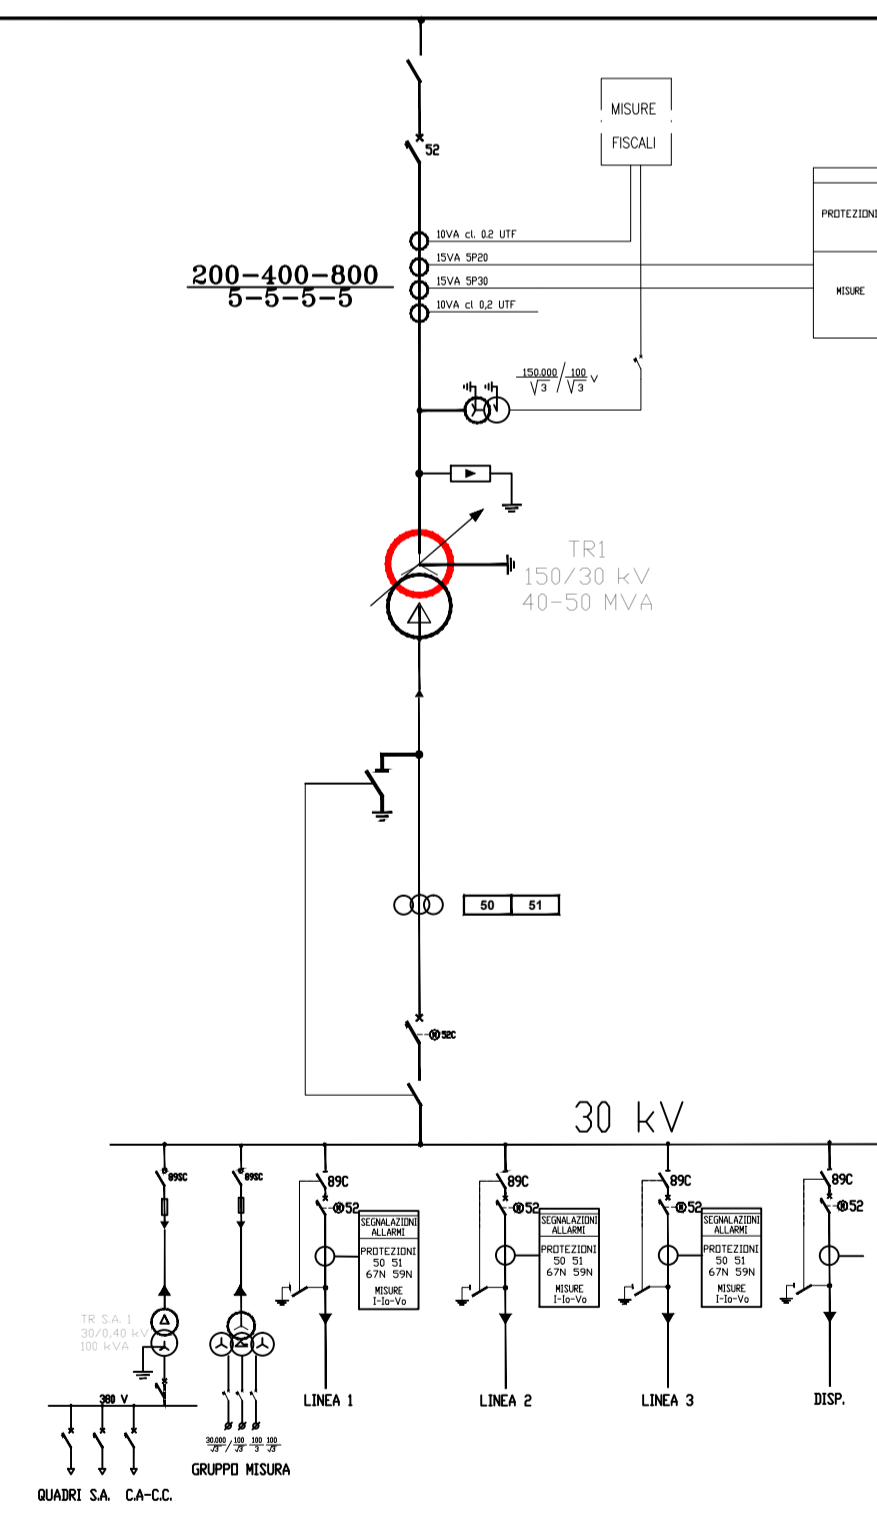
52

MISURE
FISCALI

PROTEZIONI

MISURE

10VA cl. 0,2 UTF
15VA 5P20
15VA 5P30
10VA cl 0,2 UTF

$\frac{200-400-800}{5-5-5-5}$

$\frac{150.000}{\sqrt{3}} / \frac{100}{\sqrt{3}}$ V

TR1
150/30 kV
40-50 MVA

50 51

52C

30 kV

89SC
89SC

89C
52
SEGNALAZIONI ALLARMI
PROTEZIONI
50 51
67N 59N
MISURE
I-Io-Vo

89C
52
SEGNALAZIONI ALLARMI
PROTEZIONI
50 51
67N 59N
MISURE
I-Io-Vo

89C
52
SEGNALAZIONI ALLARMI
PROTEZIONI
50 51
67N 59N
MISURE
I-Io-Vo

89C
52

TR S.A. 1
30/0,40 kV
100 kVA

380 V

$\frac{30.000}{\sqrt{3}} / \frac{100}{\sqrt{3}} \frac{100}{3} \frac{100}{\sqrt{3}}$

LINEA 1
LINEA 2
LINEA 3
DISP.

GRUPPO MISURA

QUADRI S.A. C.A-C.C.